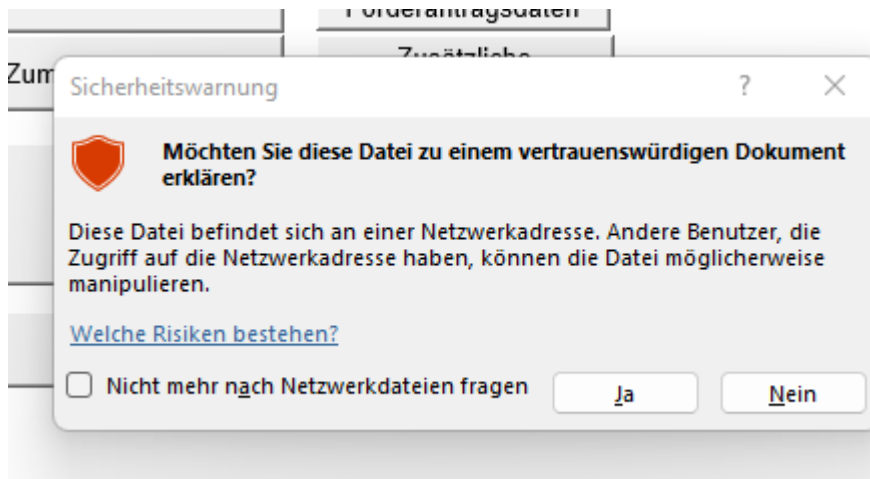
Förderantragsdaten

Zum

Zusätzliche

Sicherheitswarnung

?

X

Möchten Sie diese Datei zu einem vertrauenswürdigen Dokument erklären?

Diese Datei befindet sich an einer Netzwerkadresse. Andere Benutzer, die Zugriff auf die Netzwerkadresse haben, können die Datei möglicherweise manipulieren.

Welche Risiken bestehen?

Nicht mehr nach Netzwerkdateien fragen

Ja

Nein